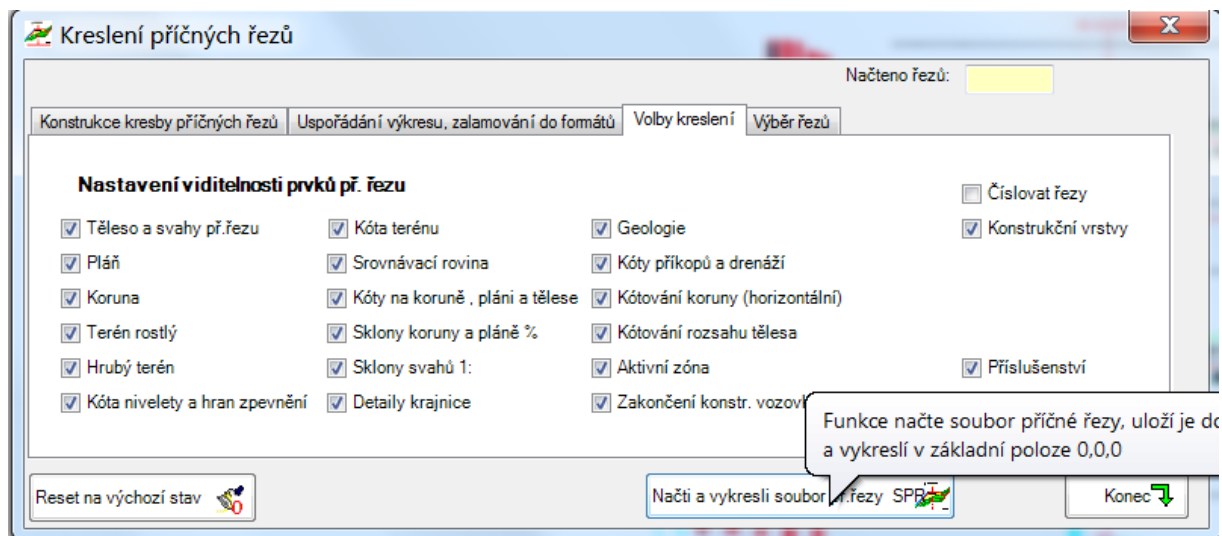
Kreslení příčných řezů

Načteno řezů:

Konstrukce kresby příčných řezů | Uspořádání výkresu, zalamování do formátů | Volby kreslení | Výběr řezů

Nastavení viditelnosti prvků př. řezu

Číslovat řezy
Konstrukční vrstvy

Těleso a svahy př.řezu
Pláň
Koruna
Terén rostlý
Hrubý terén
Kóta nivelety a hran zpevnění

Kóta terénu
Srovnávací rovina
Kóty na koruně , pláni a tělese
Sklony koruny a pláně %
Sklony svahů 1:
Detaily krajnice

Geologie
Kóty příkopů a drenáží
Kótování koruny (horizontální)
Kótování rozsahu tělesa
Aktivní zóna
Zakončení konstr. vozovk

Příslušenství

Funkce načte soubor příčné řezy, uloží je do
a vykreslí v základní poloze 0,0,0

Reset na výchozí stav

Načti a vykresli soubor př.řezy SPR

Konec